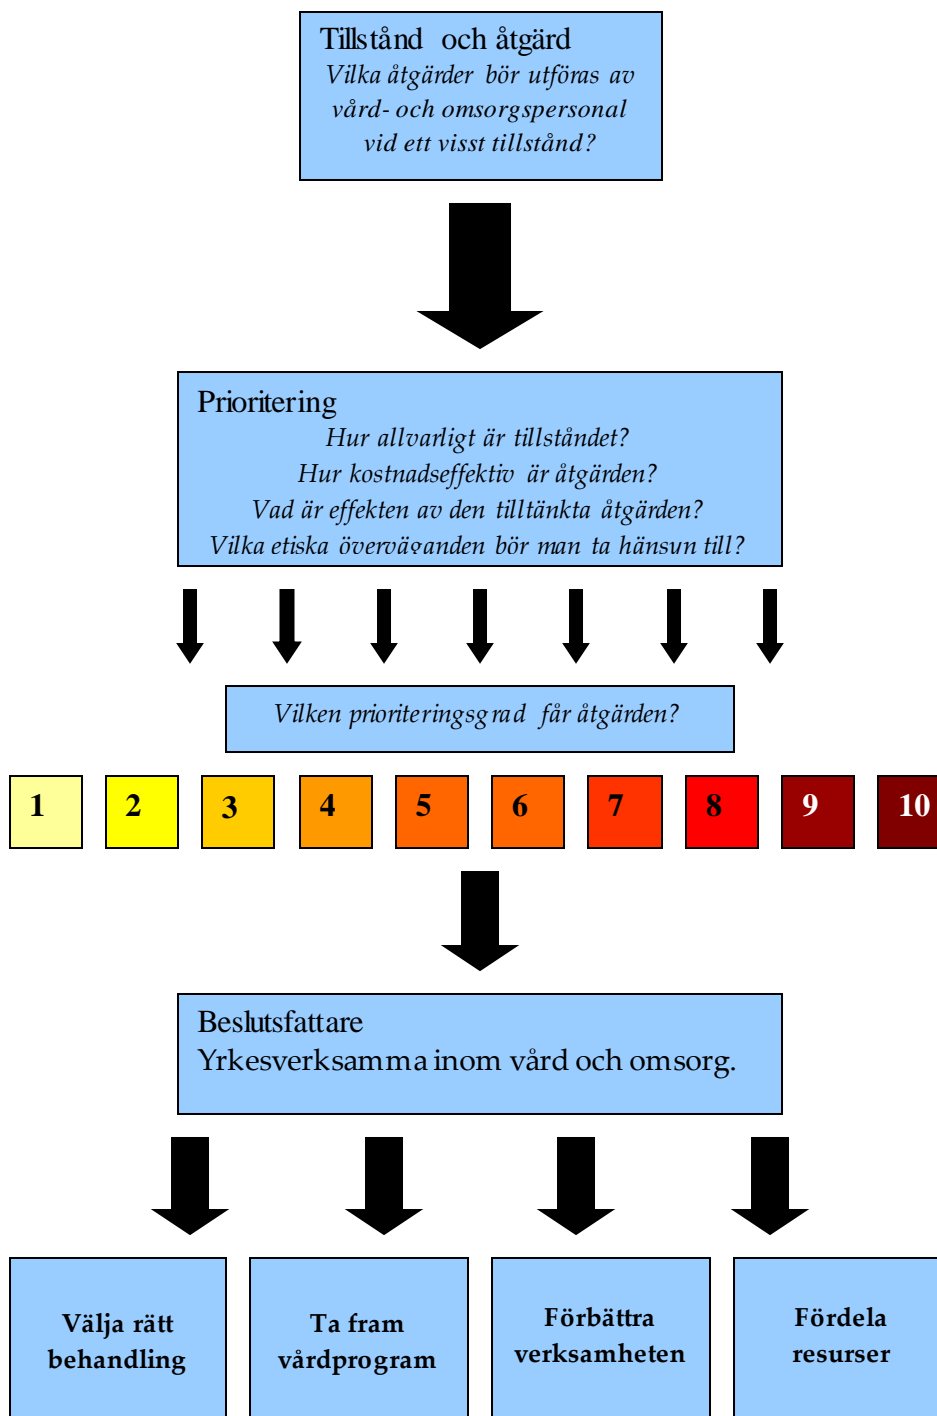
Tillstånd och åtgärd
Vilka åtgärder bör utföras av vård- och omsorgspersonal vid ett visst tillstånd?

Prioritering
Hur allvarligt är tillståndet?
Hur kostnadseffektiv är åtgärden?
Vad är effekten av den tilltänkta åtgärden?
Vilka etiska överväganden bör man ta hänsyn till?

Vilken prioriteringsgrad får åtgärden?

1 2 3 4 5 6 7 8 9 10

Beslutsfattare
Yrkesverksamma inom vård och omsorg.

Välja rätt behandling

Ta fram vårdprogram

Förbättra verksamheten

Fördela resurser